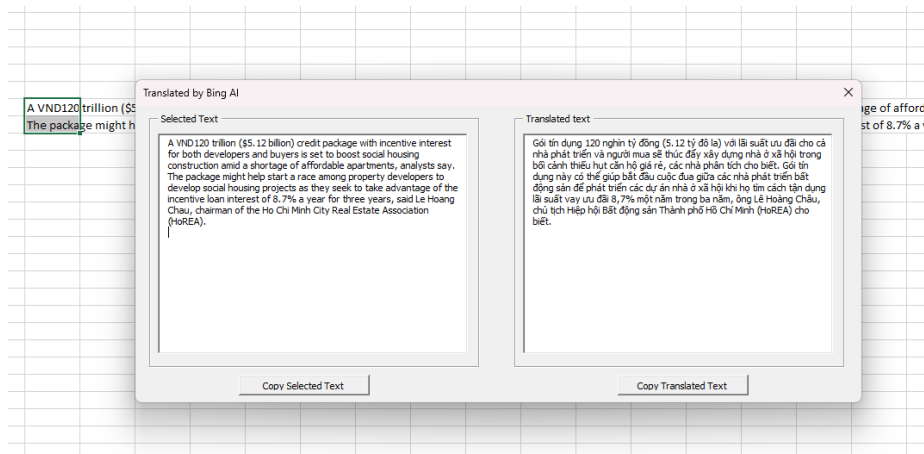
A VND120 trillion ($5
The package might h

age of afford
st of 8.7% a y

Translated by Bing AI

Selected Text

A VND120 trillion ($5.12 billion) credit package with incentive interest for both developers and buyers is set to boost social housing construction amid a shortage of affordable apartments, analysts say. The package might help start a race among property developers to develop social housing projects as they seek to take advantage of the incentive loan interest of 8.7% a year for three years, said Le Hoang Chau, chairman of the Ho Chi Minh City Real Estate Association (HoREA).

Translated text

Gói tín dụng 120 nghìn tỷ đồng (5.12 tỷ đô la) với lãi suất ưu đãi cho cả nhà phát triển và người mua sẽ thúc đẩy xây dựng nhà ở xã hội trong bối cảnh thiếu hụt căn hộ giá rẻ, các nhà phân tích cho biết. Gói tín dụng này có thể giúp bắt đầu cuộc đua giữa các nhà phát triển bất động sản để phát triển các dự án nhà ở xã hội khi họ tìm cách tận dụng lãi suất vay ưu đãi 8,7% một năm trong ba năm, ông Lê Hoàng Châu, chủ tịch Hiệp hội Bất động sản Thành phố Hồ Chí Minh (HoREA) cho biết.

Copy Selected Text

Copy Translated Text